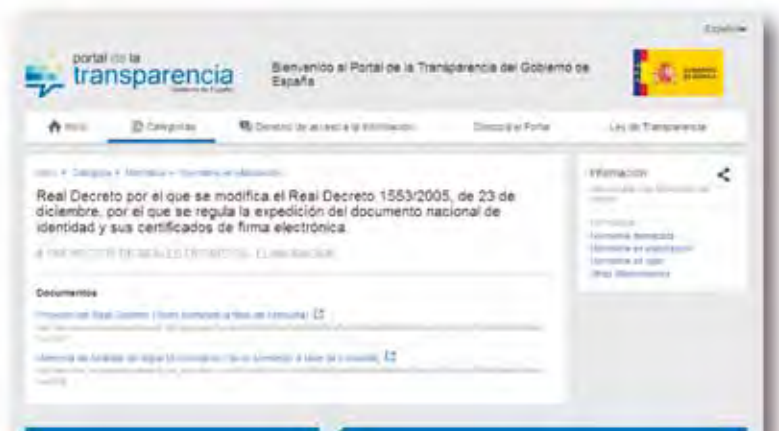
Español

portal de la transparencia
Gobierno de España

Bienvenido al Portal de la Transparencia del Gobierno de España

GOBIERNO DE ESPAÑA

Inicio | Categorías | Derecho de acceso a la información | Conoce el Portal | Ley de Transparencia

Inicio > Categoría > Normativa > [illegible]

Real Decreto por el que se modifica el Real Decreto 1553/2005, de 23 de diciembre, por el que se regula la expedición del documento nacional de identidad y sus certificados de firma electrónica.

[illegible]

Documentos

Proyecto del Real Decreto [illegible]

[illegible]

Memoria de Análisis de Impacto Normativo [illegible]

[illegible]

Información

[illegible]

Normativa
Normativa aprobada
Normativa en elaboración
Normativa en vigor
Otras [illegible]